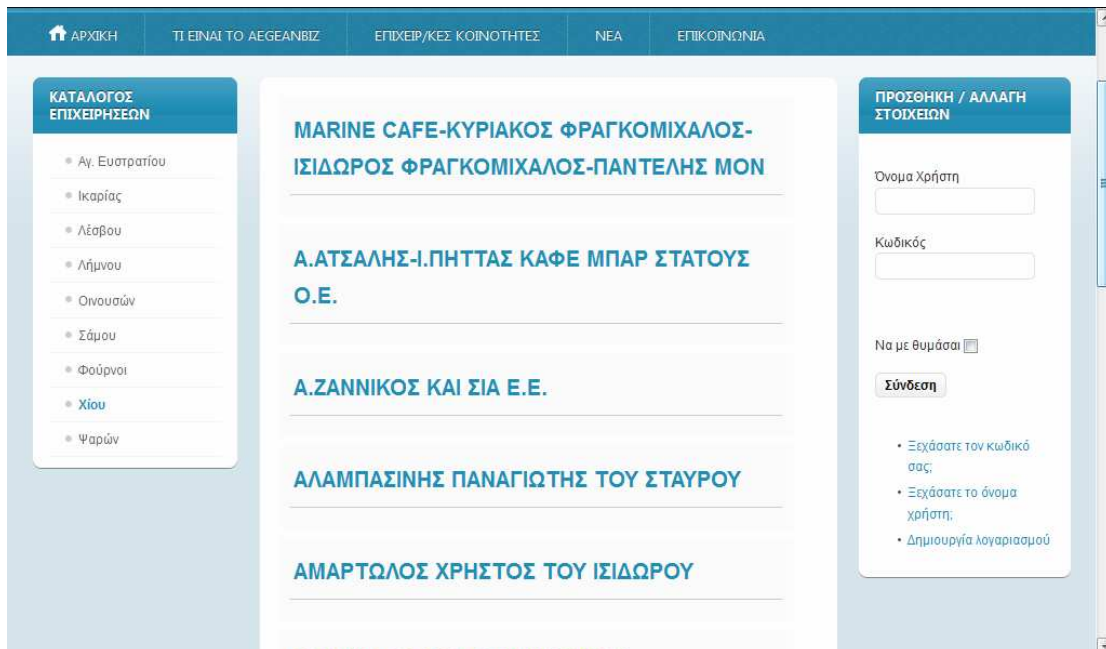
ΑΡΧΙΚΗ ΤΙ ΕΙΝΑΙ ΤΟ AEGEANBIZ ΕΠΙΧΕΙΡ/ΚΕΣ ΚΟΙΝΟΤΗΤΕΣ ΝΕΑ ΕΠΙΚΟΙΝΩΝΙΑ

ΚΑΤΑΛΟΓΟΣ ΕΠΙΧΕΙΡΗΣΕΩΝ

Αγ. Ευστρατίου
Ικαρίας
Λέσβου
Λήμνου
Οινουσών
Σάμου
Φούρνοι
Χίου
Ψαρών

MARINE CAFE-ΚΥΡΙΑΚΟΣ ΦΡΑΓΚΟΜΙΧΑΛΟΣ-ΙΣΙΔΩΡΟΣ ΦΡΑΓΚΟΜΙΧΑΛΟΣ-ΠΑΝΤΕΛΗΣ ΜΟΝ

Α.ΑΤΣΑΛΗΣ-Ι.ΠΗΤΤΑΣ ΚΑΦΕ ΜΠΑΡ ΣΤΑΤΟΥΣ Ο.Ε.

Α.ΖΑΝΝΙΚΟΣ ΚΑΙ ΣΙΑ Ε.Ε.

ΑΛΑΜΠΑΣΙΝΗΣ ΠΑΝΑΓΙΩΤΗΣ ΤΟΥ ΣΤΑΥΡΟΥ

ΑΜΑΡΤΩΛΟΣ ΧΡΗΣΤΟΣ ΤΟΥ ΙΣΙΔΩΡΟΥ

ΠΡΟΣΘΗΚΗ / ΑΛΛΑΓΗ ΣΤΟΙΧΕΙΩΝ

Όνομα Χρήστη

Κωδικός

Να με θυμάσαι

Σύνδεση

Ξεχάσατε τον κωδικό σας;
Ξεχάσατε το όνομα χρήστη;
Δημιουργία λογαριασμού